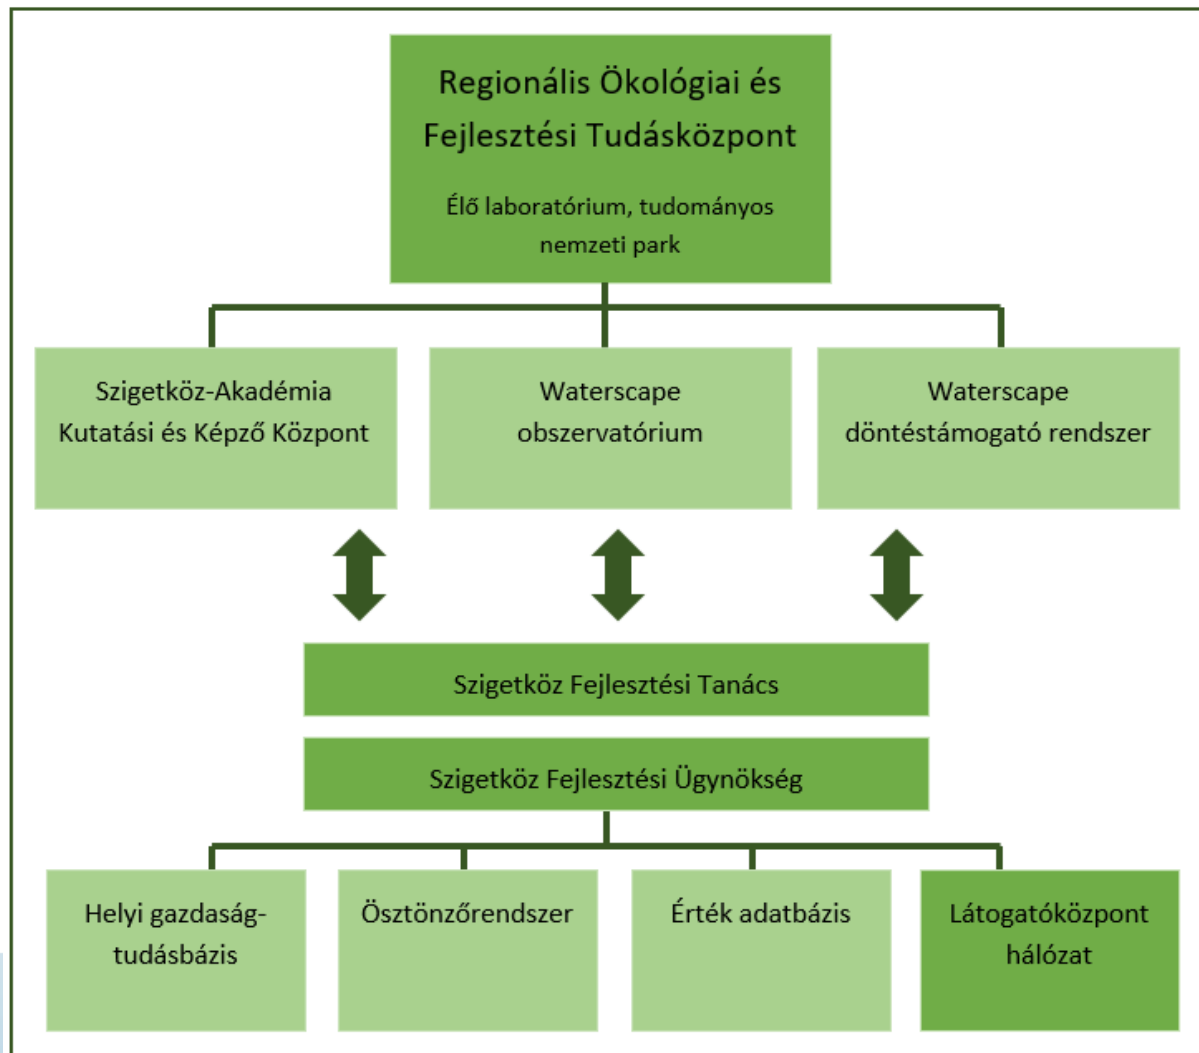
Regionális Ökológiai és Fejlesztési Tudásközpont

Élő laboratórium, tudományos nemzeti park

Szigetköz-Akadémia Kutatási és Képző Központ

Waterscape obszervatórium

Waterscape döntéstámogató rendszer

Szigetköz Fejlesztési Tanács

Szigetköz Fejlesztési Ügynökség

Helyi gazdaság-tudásbázis

Ösztönzőrendszer

Érték adatbázis

Látogatóközpont hálózat